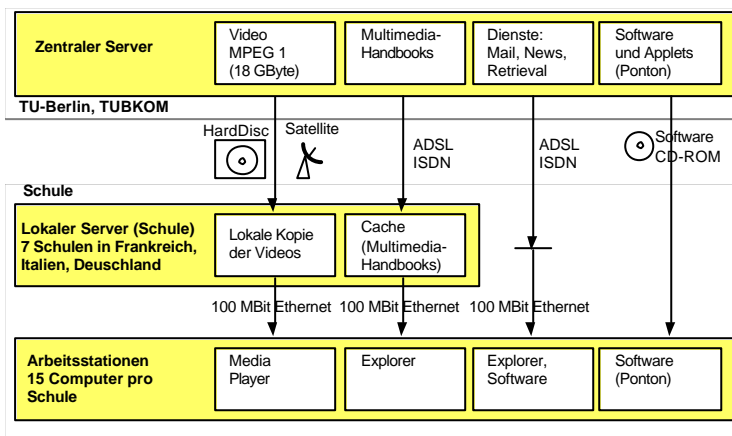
Zentraler Server

Video MPEG 1 (18 GByte)

Multimedia-Handbooks

Dienste: Mail, News, Retrieval

Software und Applets (Ponton)

TU-Berlin, TUBKOM

HardDisc

Satellite

ADSL ISDN

ADSL ISDN

Software CD-ROM

Schule

Lokaler Server (Schule) 7 Schulen in Frankreich, Italien, Deuschland

Lokale Kopie der Videos

Cache (Multimedia-Handbooks)

100 MBit Ethernet

100 MBit Ethernet

100 MBit Ethernet

Arbeitsstationen 15 Computer pro Schule

Media Player

Explorer

Explorer, Software

Software (Ponton)